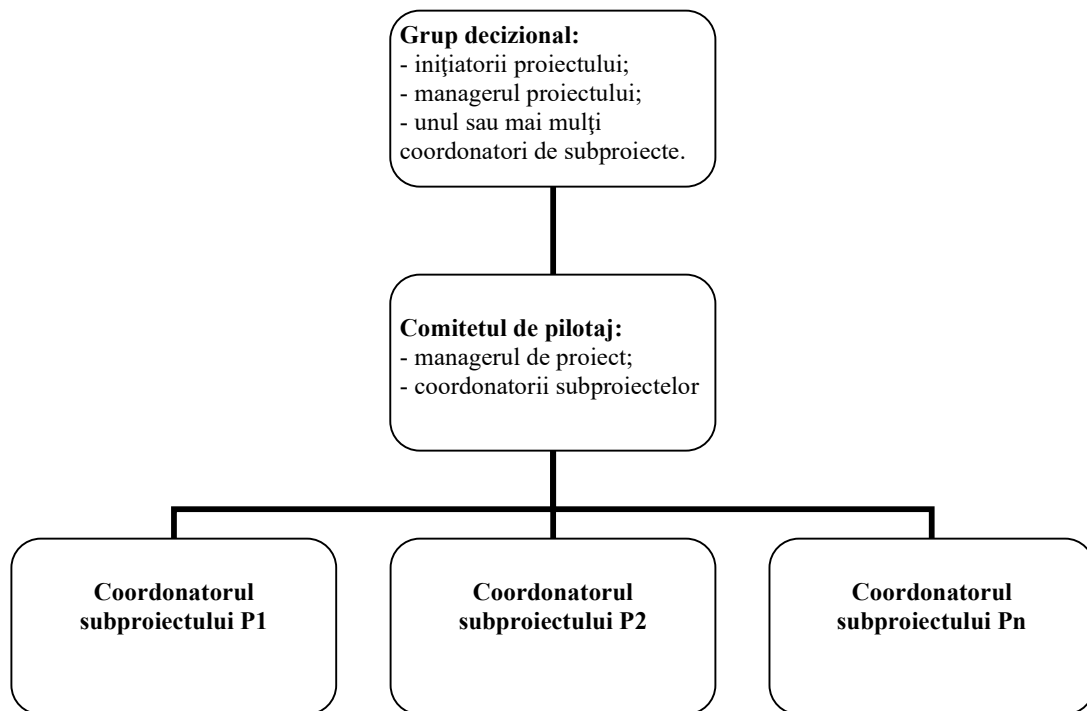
**Grup decizional:**
- iniţiatorii proiectului;
- managerul proiectului;
- unul sau mai mulţi coordonatori de subproiecte.

**Comitetul de pilotaj:**
- managerul de proiect;
- coordonatorii subproiectelor

**Coordonatorul subproiectului P1**

**Coordonatorul subproiectului P2**

**Coordonatorul subproiectului Pn**